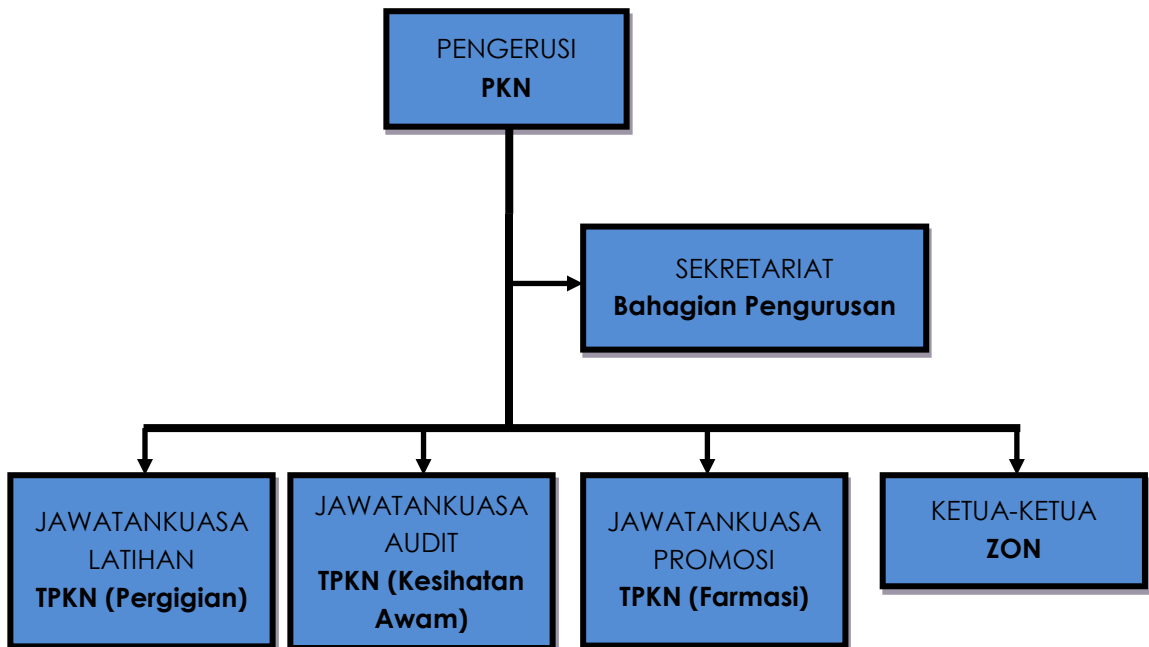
PENGERUSI
**PKN**

SEKRETARIAT
**Bahagian Pengurusan**

JAWATANKUASA LATIHAN
**TPKN (Pergigian)**

JAWATANKUASA AUDIT
**TPKN (Kesihatan Awam)**

JAWATANKUASA PROMOSI
**TPKN (Farmasi)**

KETUA-KETUA
**ZON**